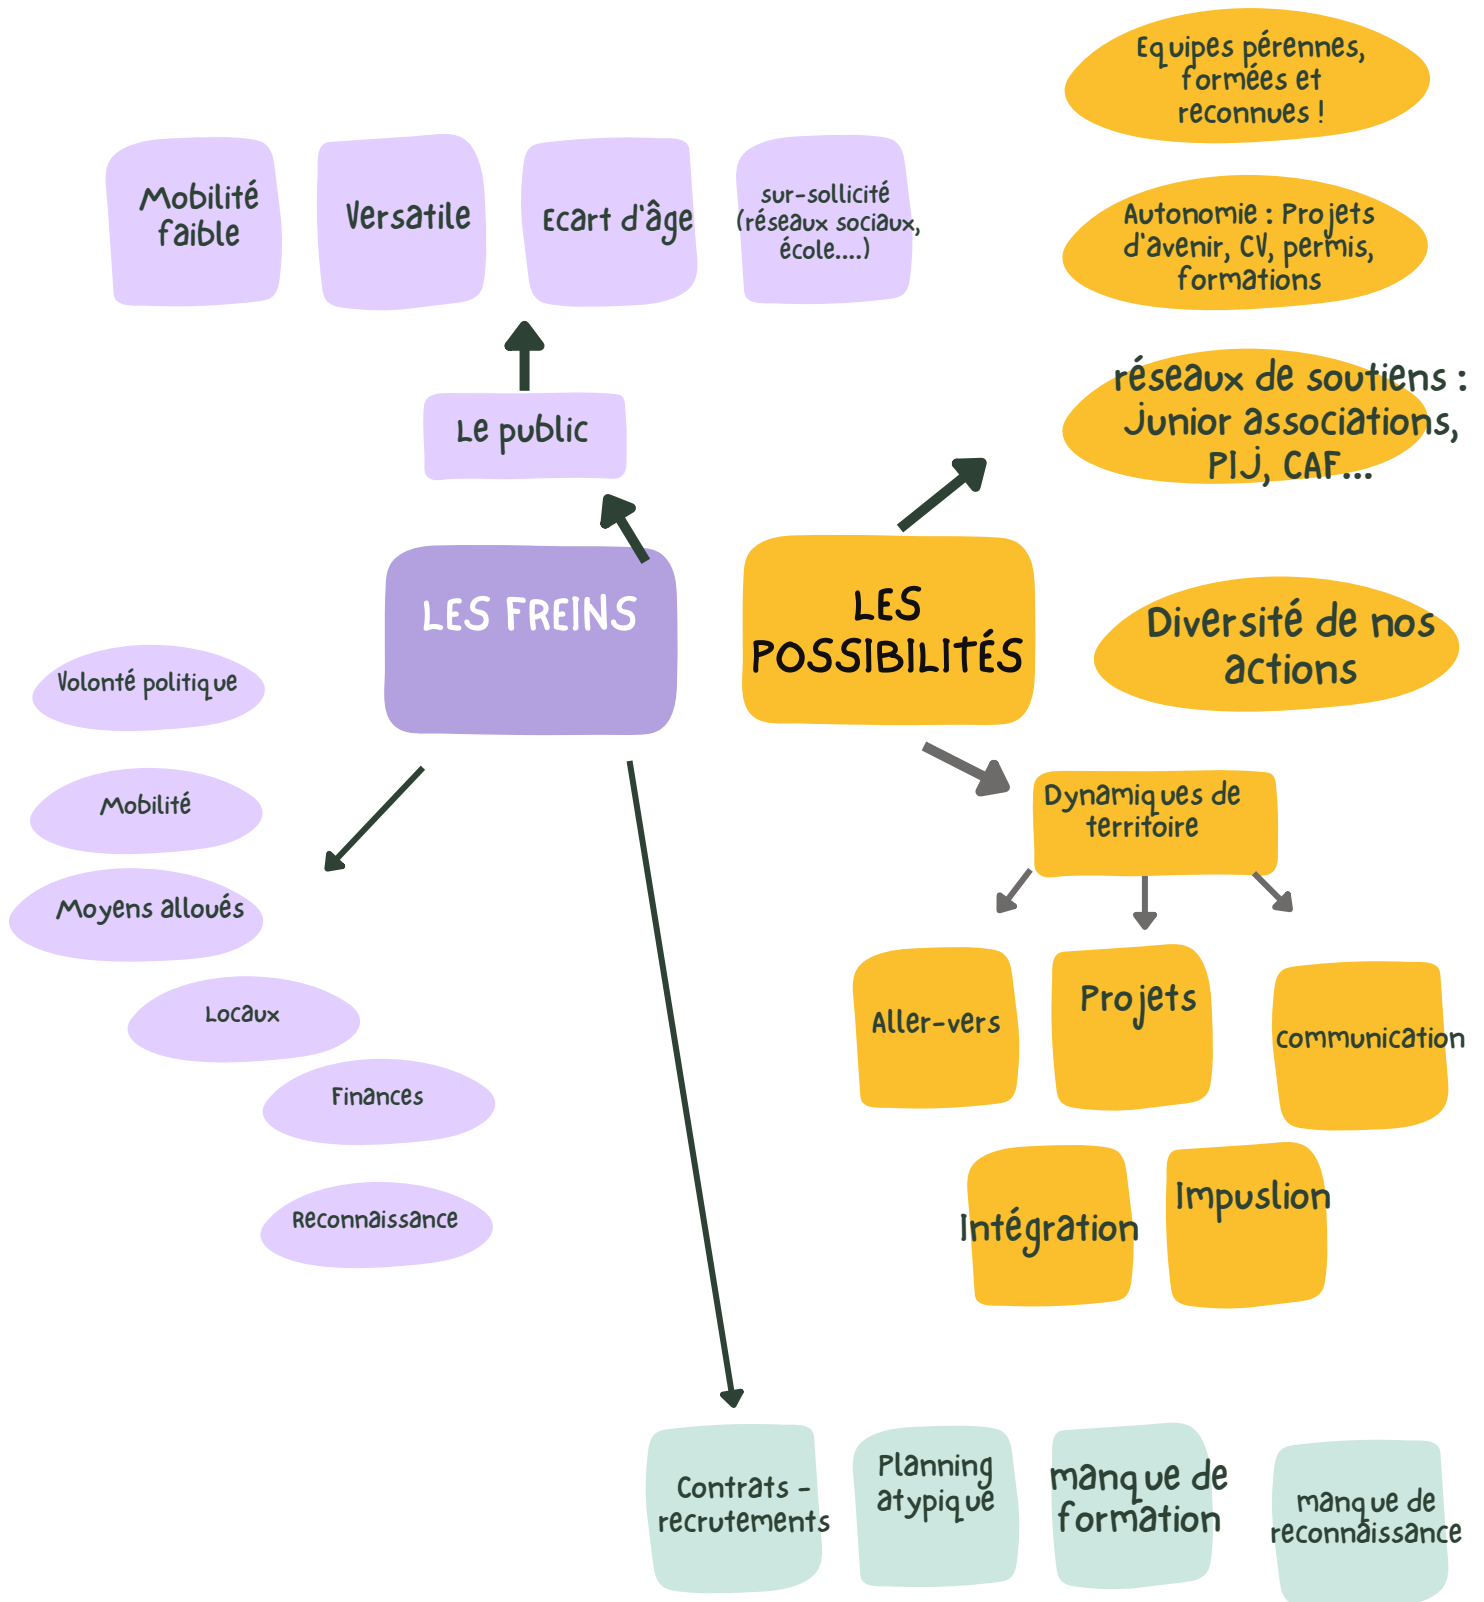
Equipes pérennes, formées et reconnues !

Mobilité faible

Versatile

Ecart d'âge

sur-sollicité (réseaux sociaux, école....)

Autonomie : Projets d'avenir, CV, permis, formations

réseaux de soutiens : Junior associations, PIJ, CAF...

Le public

LES FREINS

LES POSSIBILITÉS

Diversité de nos actions

Volonté politique

Mobilité

Moyens alloués

Locaux

Finances

Reconnaissance

Dynamiques de territoire

Aller-vers

Projets

communication

Intégration

Impuslion

Contrats - recrutements

Planning atypique

manque de formation

manque de reconnaissance